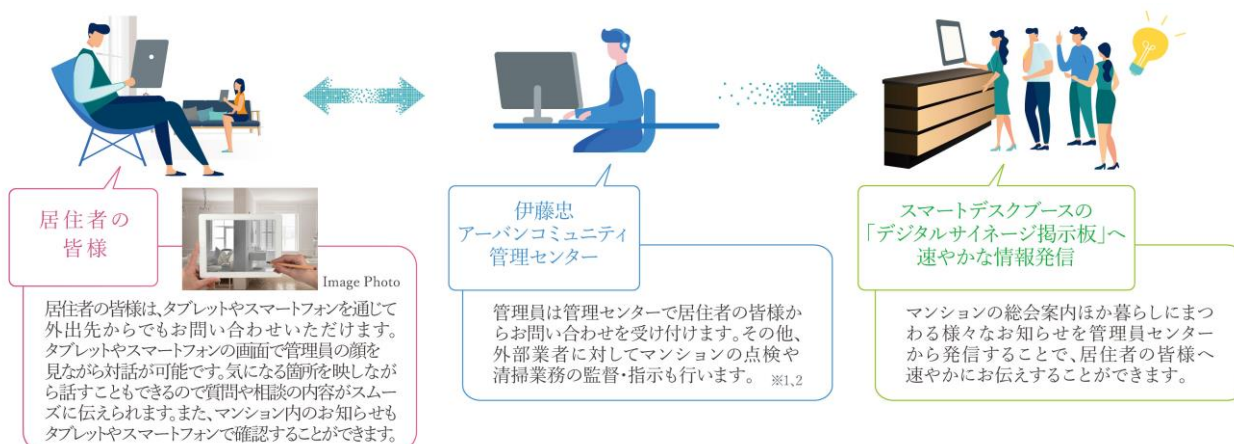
居住者の皆様

Image Photo

居住者の皆様は、タブレットやスマートフォンを通じて外出先からでもお問い合わせいただけます。タブレットやスマートフォンの画面で管理員の顔を見ながら対話が可能です。気になる箇所を映しながら話すこともできるので質問や相談の内容がスムーズに伝えられます。また、マンション内のお知らせもタブレットやスマートフォンで確認することができます。

伊藤忠
アーバンコミュニティ
管理センター

管理員は管理センターで居住者の皆様からお問い合わせを受け付けます。その他、外部業者に対してマンションの点検や清掃業務の監督・指示も行います。※1、2

スマートデスクブースの
「デジタルサイネージ掲示板」へ
速やかな情報発信

マンションの総会案内ほか暮らしにまつわる様々なお知らせを管理員センターから発信することで、居住者の皆様へ速やかにお伝えすることができます。